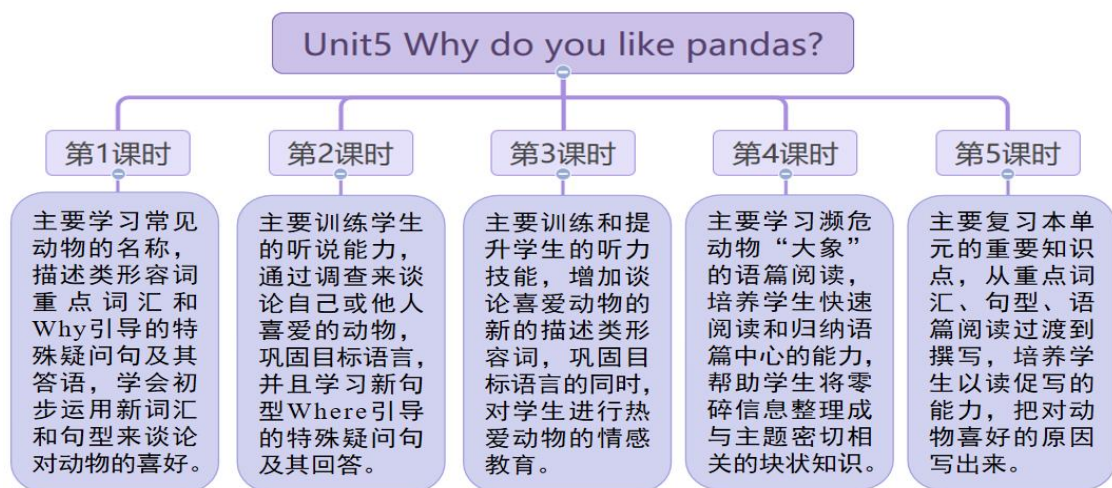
Unit5 Why do you like pandas?

第1课时

主要学习常见动物的名称，描述类形容词重点词汇和Why引导的特殊疑问句及其答语，学会初步运用新词汇和句型来谈论对动物的喜好。

第2课时

主要训练学生的听说能力，通过调查来谈论自己或他人喜爱的动物，巩固目标语言，并且学习新句型Where引导的特殊疑问句及其回答。

第3课时

主要训练和提升学生的听力技能，增加谈论喜爱动物的新的描述类形容词，巩固目标语言的同时，对学生进行热爱动物的情感教育。

第4课时

主要学习濒危动物“大象”的语篇阅读，培养学生快速阅读和归纳语篇中心的能力，帮助学生将零碎信息整理成与主题密切相关的块状知识。

第5课时

主要复习本单元的重要知识点，从重点词汇、句型、语篇阅读过渡到撰写，培养学生以读促写的能力，把对动物喜好的原因写出来。